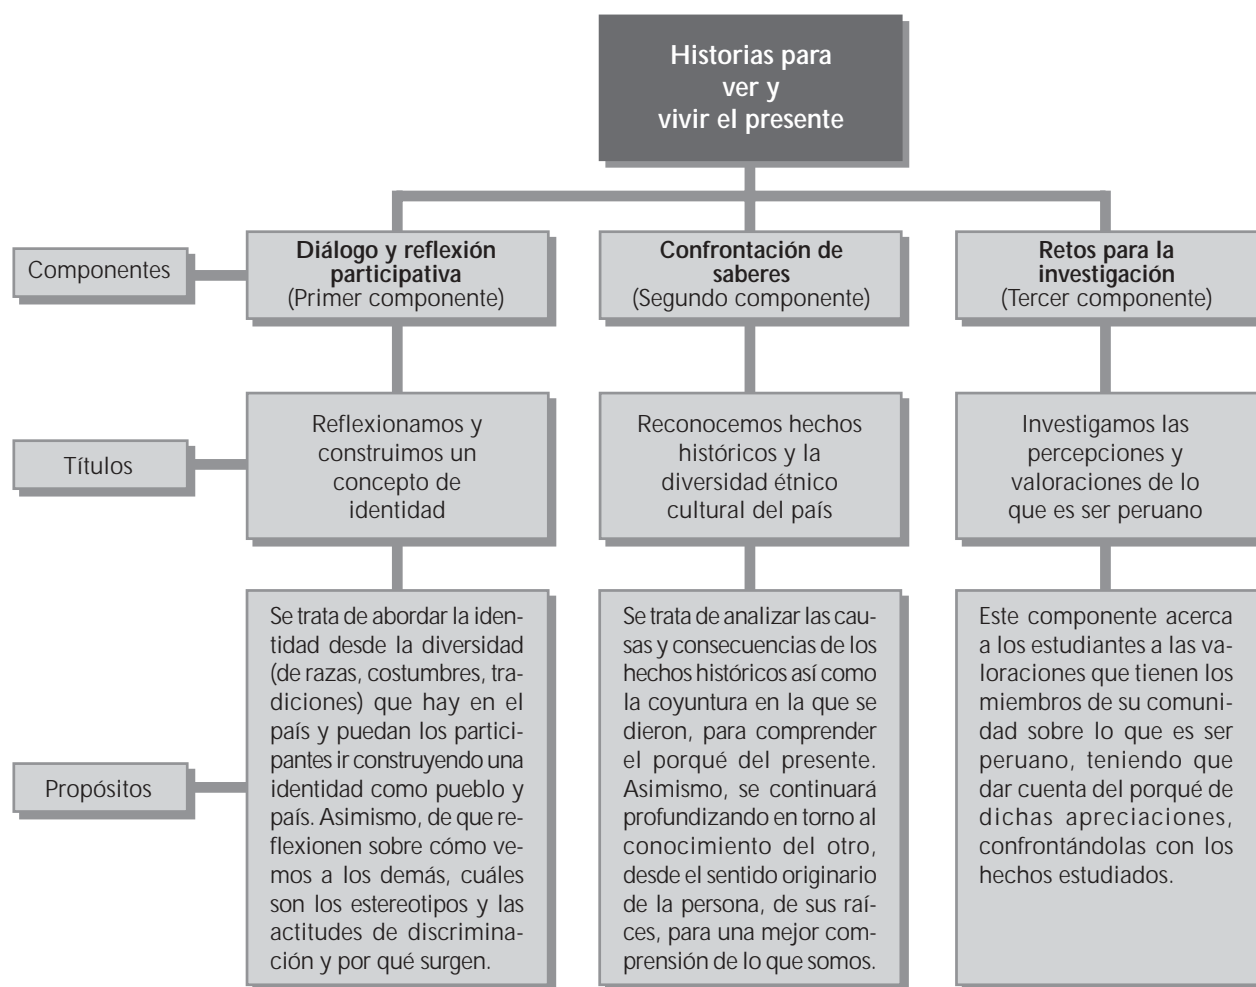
Historias para ver y vivir el presente

Componentes

Títulos

Propósitos

Diálogo y reflexión participativa
(Primer componente)

Reflexionamos y construimos un concepto de identidad

Se trata de abordar la identidad desde la diversidad (de razas, costumbres, tradiciones) que hay en el país y puedan los participantes ir construyendo una identidad como pueblo y país. Asimismo, de que reflexionen sobre cómo vemos a los demás, cuáles son los estereotipos y las actitudes de discriminación y por qué surgen.

Confrontación de saberes
(Segundo componente)

Reconocemos hechos históricos y la diversidad étnico cultural del país

Se trata de analizar las causas y consecuencias de los hechos históricos así como la coyuntura en la que se dieron, para comprender el porqué del presente. Asimismo, se continuará profundizando en torno al conocimiento del otro, desde el sentido originario de la persona, de sus raíces, para una mejor comprensión de lo que somos.

Retos para la investigación
(Tercer componente)

Investigamos las percepciones y valoraciones de lo que es ser peruano

Este componente acerca a los estudiantes a las valoraciones que tienen los miembros de su comunidad sobre lo que es ser peruano, teniendo que dar cuenta del porqué de dichas apreciaciones, confrontándolas con los hechos estudiados.